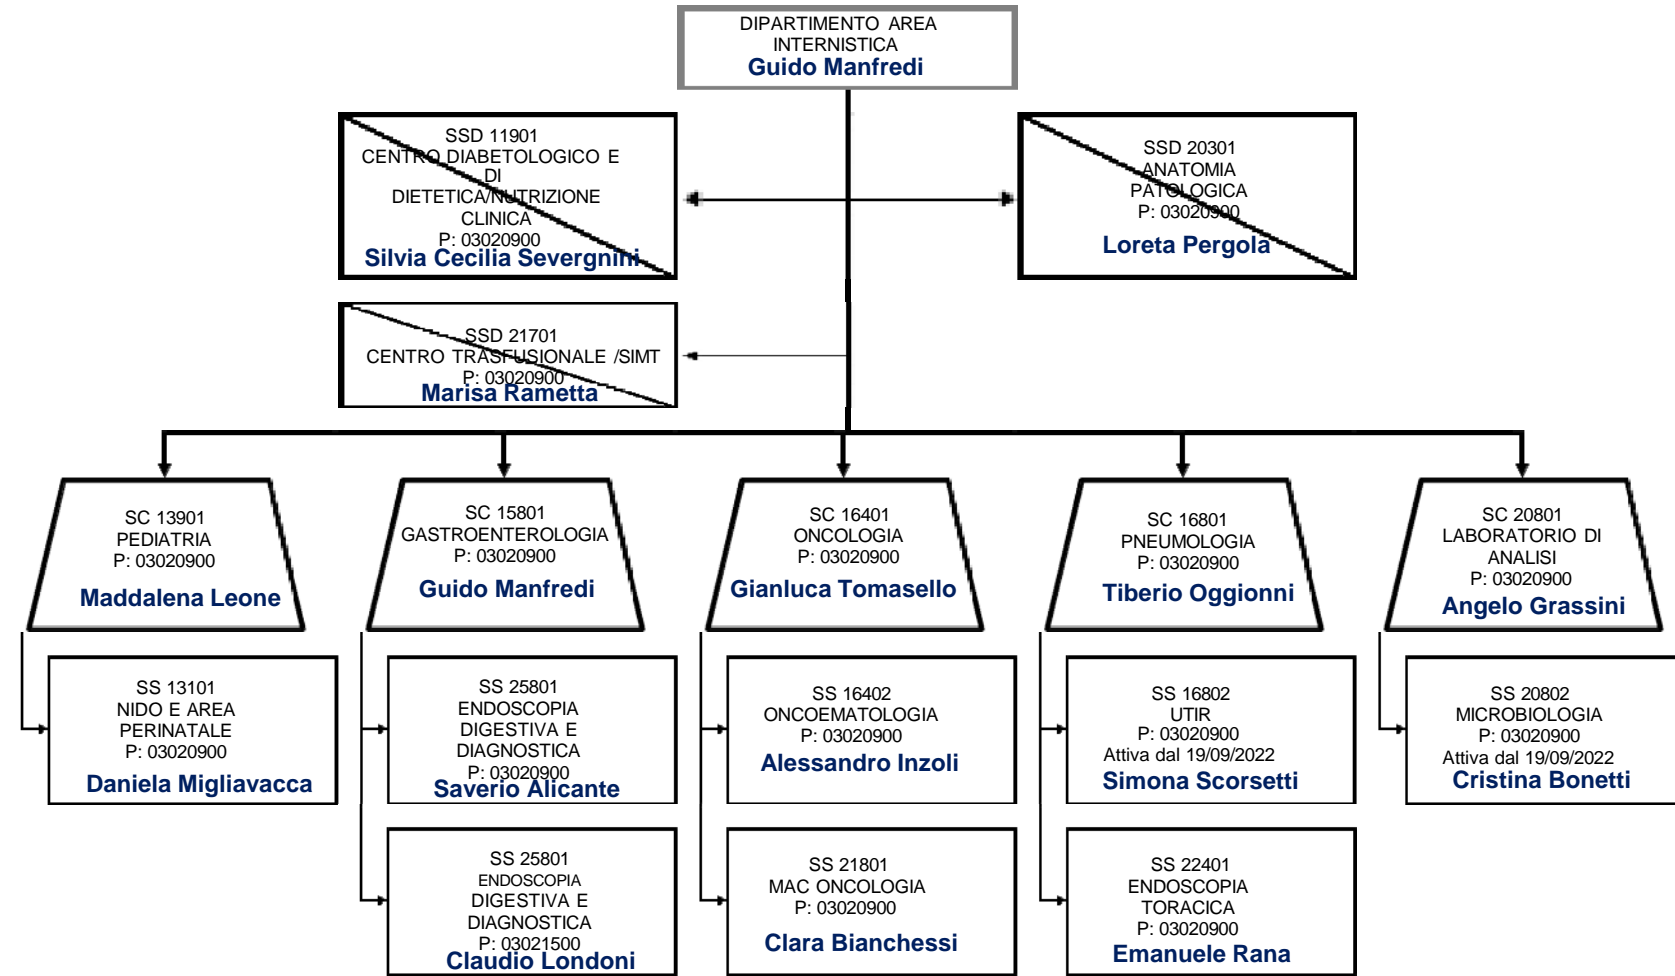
DIPARTIMENTO AREA INTERNISTICA
Guido Manfredi

SSD 11901
CENTRO DIABETOLOGICO E DI DIETETICA/NUTRIZIONE CLINICA
P: 03020900
Silvia Cecilia Severgnini

SSD 20301
ANATOMIA PATOLOGICA
P: 03020900
Loreta Pergola

SSD 21701
CENTRO TRASFUSIONALE /SIMT
P: 03020900
Marisa Rametta

SC 13901
PEDIATRIA
P: 03020900
Maddalena Leone

SC 15801
GASTROENTEROLOGIA
P: 03020900
Guido Manfredi

SC 16401
ONCOLOGIA
P: 03020900
Gianluca Tomasello

SC 16801
PNEUMOLOGIA
P: 03020900
Tiberio Oggionni

SC 20801
LABORATORIO DI ANALISI
P: 03020900
Angelo Grassini

SS 13101
NIDO E AREA PERINATALE
P: 03020900
Daniela Migliavacca

SS 25801
ENDOSCOPIA DIGESTIVA E DIAGNOSTICA
P: 03020900
Saverio Alicante

SS 16402
ONCOEMATOLOGIA
P: 03020900
Alessandro Inzoli

SS 16802
UTIR
P: 03020900
Attiva dal 19/09/2022
Simona Scorsetti

SS 20802
MICROBIOLOGIA
P: 03020900
Attiva dal 19/09/2022
Cristina Bonetti

SS 25801
ENDOSCOPIA DIGESTIVA E DIAGNOSTICA
P: 03021500
Claudio Londoni

SS 21801
MAC ONCOLOGIA
P: 03020900
Clara Bianchessi

SS 22401
ENDOSCOPIA TORACICA
P: 03020900
Emanuele Rana